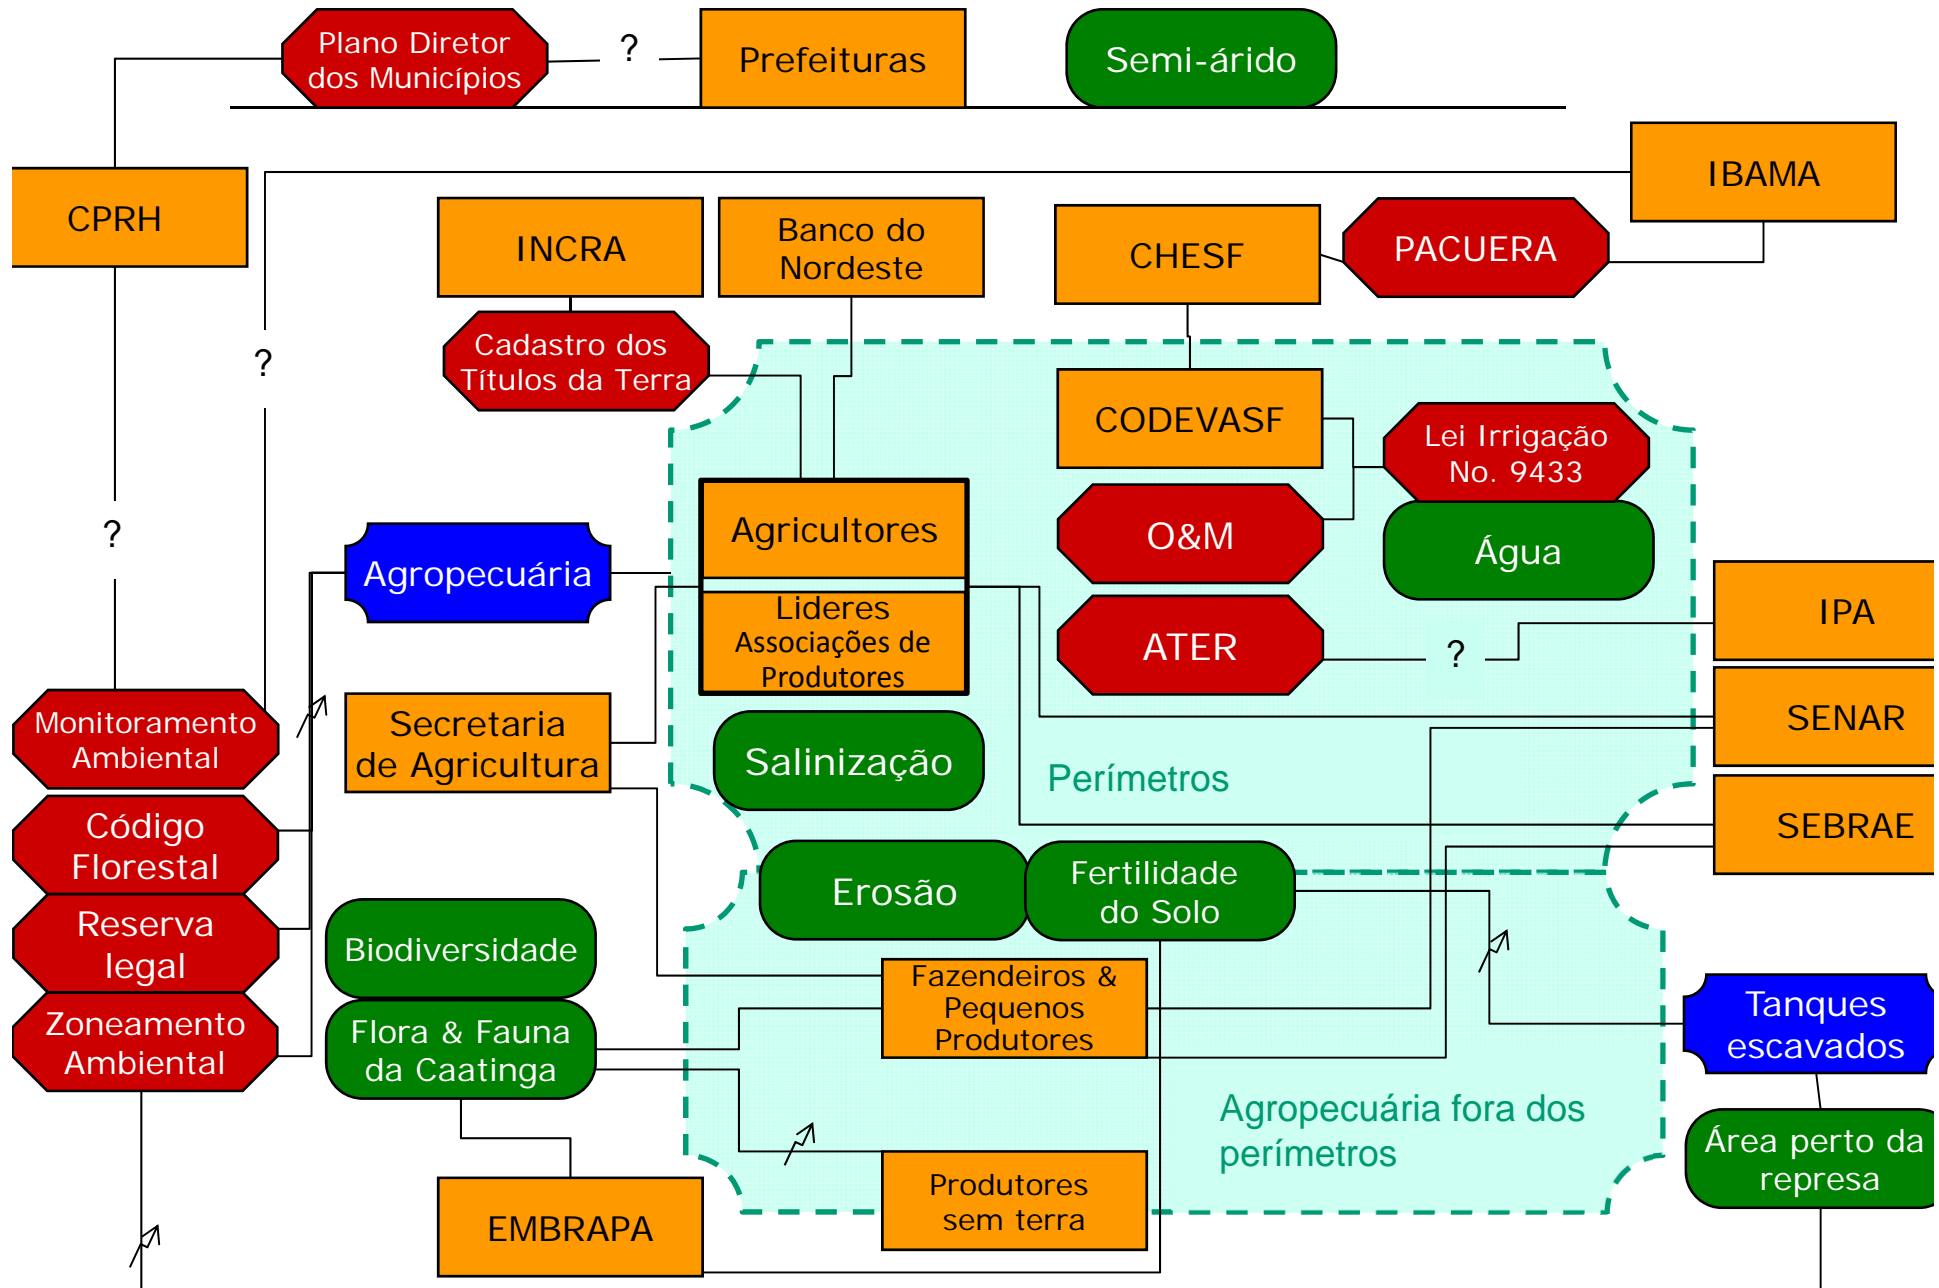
Plano Diretor dos Municípios

?

Prefeituras

Semi-árido

IBAMA

CPRH

INCRA

Banco do Nordeste

CHESF

PACUERA

?

Cadastro dos Títulos da Terra

CODEVASF

Lei Irrigação No. 9433

?

Agricultores

O&M

Água

Agropecuária

Lideres Associações de Produtores

ATER

?

IPA

Monitoramento Ambiental

Secretaria de Agricultura

SENAR

Salinização

Perímetros

Código Florestal

SEBRAE

Erosão

Fertilidade do Solo

Reserva legal

Biodiversidade

Fazendeiros & Pequenos Produtores

Tanques escavados

Zoneamento Ambiental

Flora & Fauna da Caatinga

Agropecuária fora dos perímetros

Área perto da represa

Produtores sem terra

EMBRAPA